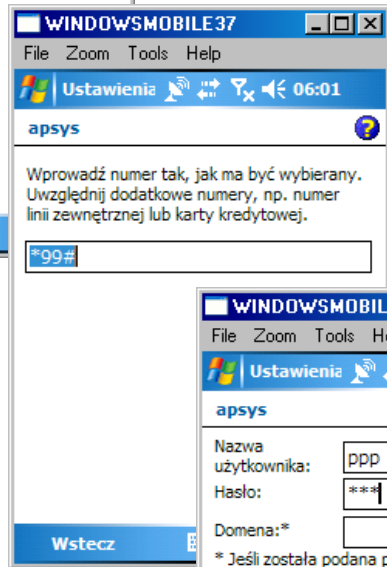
WINDOWSMOBILE37

File Zoom Tools Help

Ustawienia 06:01

apsys

Wprowadź numer tak, jak ma być wybierany. Uwzględnij dodatkowe numery, np. numer linii zewnętrznej lub karty kredytowej.

*99#

Wstecz

WINDOWSMOBIL

File Zoom Tools H

Ustawienia

apsys

Nazwa użytkownika: ppp

Hasło: ***

Domena:*

* Jeśli została podana p